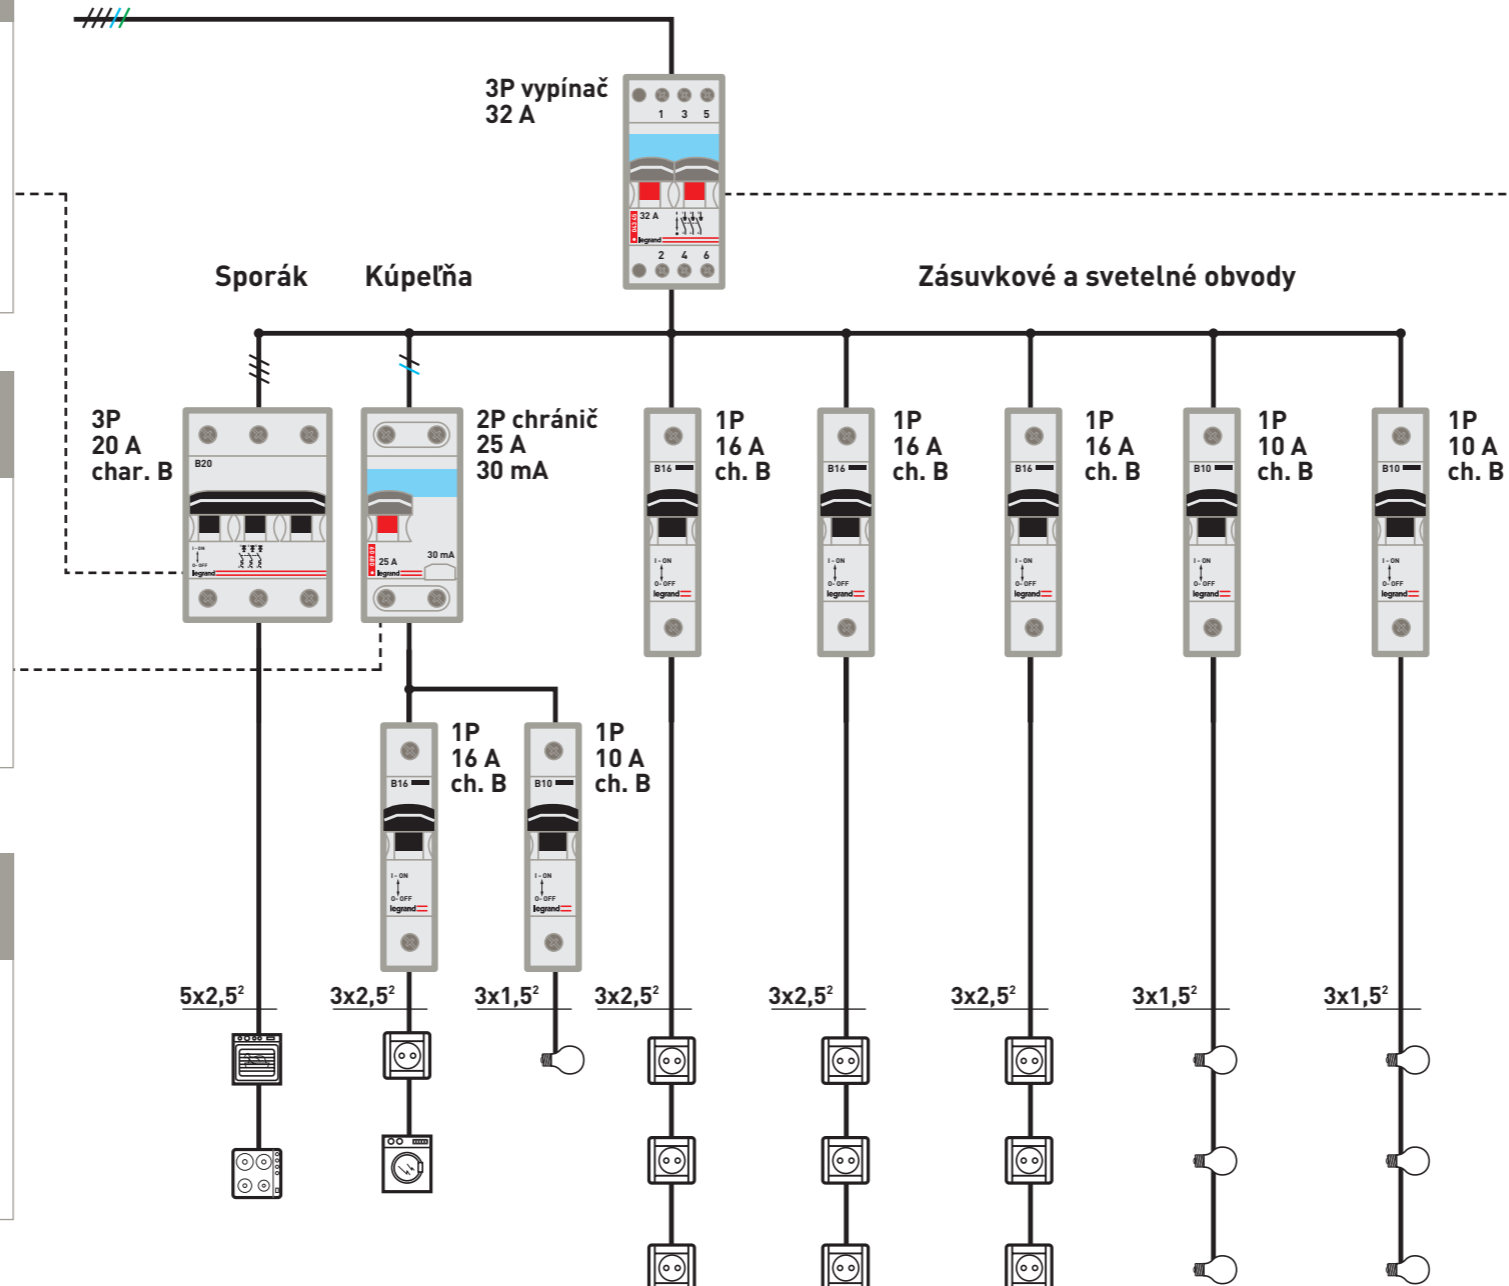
3P vypínač
32 A

1 3 5
32 A
legrand
2 4 6

Sporák

Kúpeľňa

Zásuvkové a svetelné obvody

3P
20 A
char. B

B20
I - ON
O - OFF
legrand

2P chránič
25 A
30 mA

25 A
30 mA
legrand

1P
16 A
ch. B

B16
I - ON
O - OFF
legrand

1P
16 A
ch. B

B16
I - ON
O - OFF
legrand

1P
16 A
ch. B

B16
I - ON
O - OFF
legrand

1P
10 A
ch. B

B10
I - ON
O - OFF
legrand

1P
10 A
ch. B

B10
I - ON
O - OFF
legrand

1P
16 A
ch. B

B16
I - ON
O - OFF
legrand

1P
10 A
ch. B

B10
I - ON
O - OFF
legrand

5x2,5$^2$

3x2,5$^2$

3x1,5$^2$

3x2,5$^2$

3x2,5$^2$

3x2,5$^2$

3x1,5$^2$

3x1,5$^2$